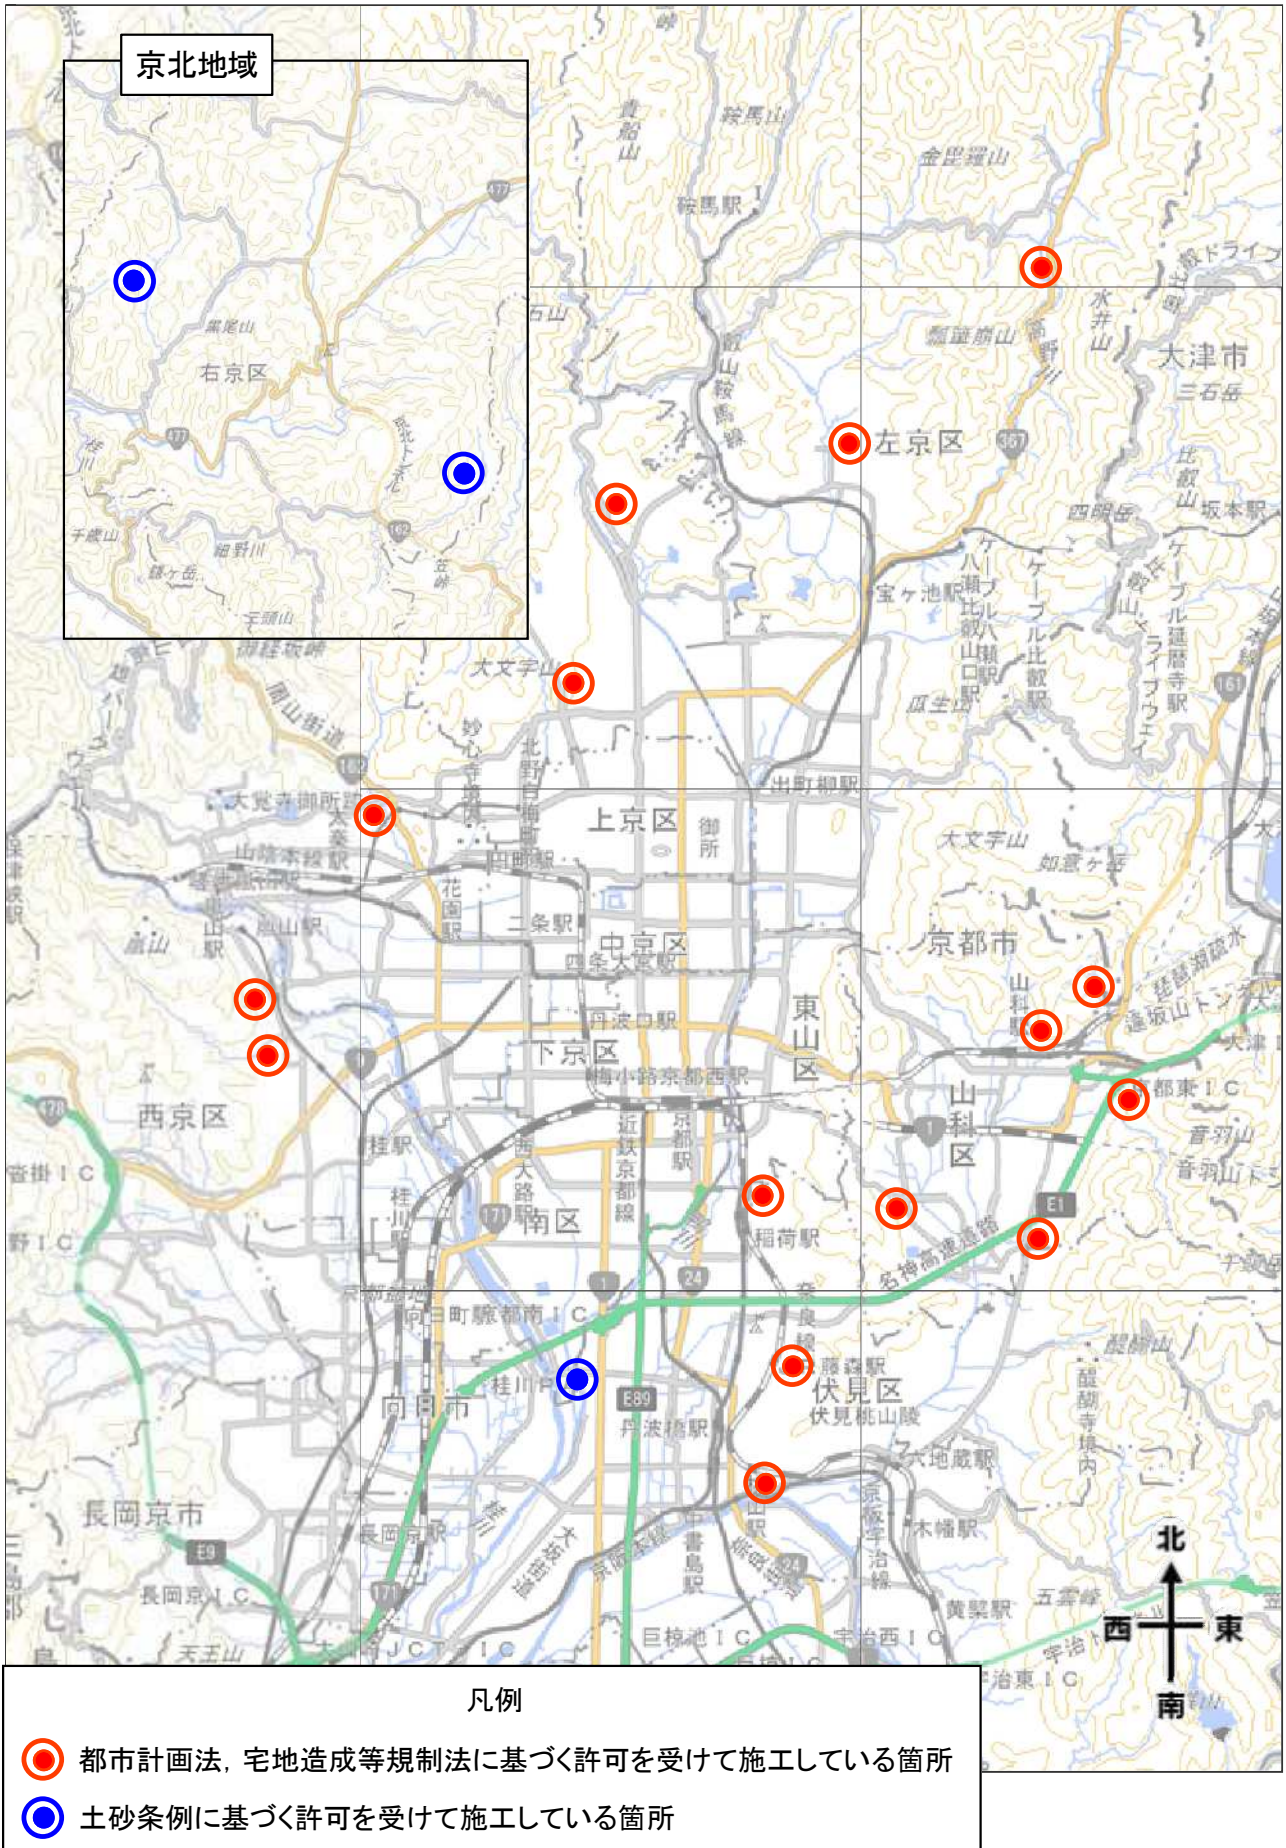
京北地域

黒尾山
右京区
千歳山
細野川
鎌ケ岳
笠峠
宕頭山
貴船山
鞍馬山
鞍馬駅
金毘羅山
比叡ドライブ
水井山
瓢箪崩山
高野川
大津市
三石岳
左京区
比叡山
坂本駅
四明岳
宝ヶ池駅
ケーブル八瀬駅
ケーブル比叡駅
八瀬比叡山口駅
叡山ケーブル
叡山ロープウェイ
延暦寺駅
瓜生山
大文字山
妙心寺境内
北野白梅町駅
出町柳駅
上京区
御所
大覚寺御所跡
太秦
山陰本線
円町駅
花園駅
二条駅
中京区
四条大宮駅
嵐山
嵐山駅
大文字山
如意ヶ岳
京都市
琵琶湖疏水
逢坂山トンネル
山科駅
大津
東山区
丹波口駅
下京区
梅小路京都西駅
京都東IC
音羽山
山科区
西京区
桂駅
近鉄京都線
京都駅
西大路駅
南区
稲荷駅
名神高速道路
桂川駅
向日町駅
京都南IC
奈良線
藤森駅
伏見区
伏見桃山陵
醍醐山
醍醐寺境内
向日市
桂川PA
丹波橋駅
六地蔵駅
長岡京市
長岡京駅
桂川
大山崎
中書島駅
木幡駅
黄檗駅
五雲峰
長岡京IC
天王山
大山崎JCT・IC
巨椋池IC
宇治西IC
宇治東IC
宇治
北
西
東
南

凡例
都市計画法，宅地造成等規制法に基づく許可を受けて施工している箇所
土砂条例に基づく許可を受けて施工している箇所